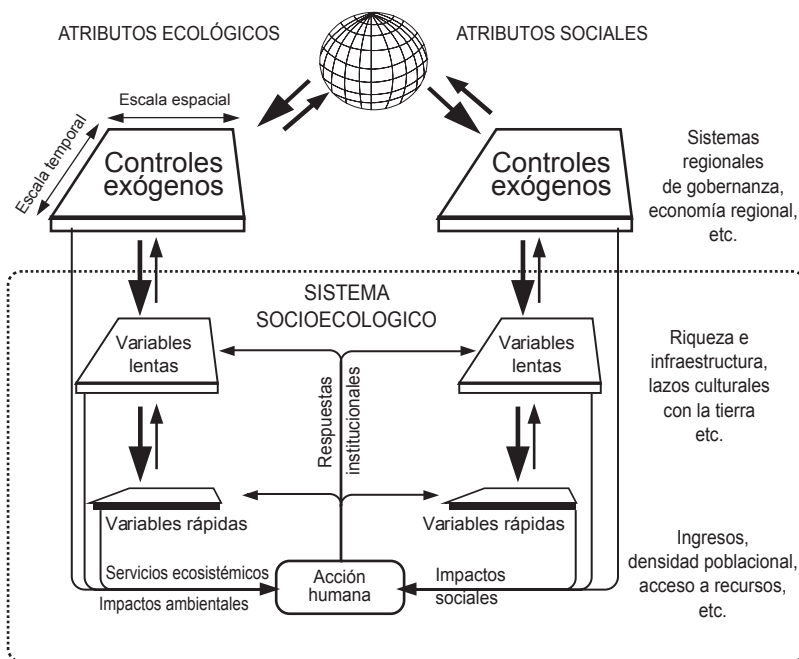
ATRIBUTOS ECOLÓGICOS

ATRIBUTOS SOCIALES

Escala espacial

Escala temporal

Controles exógenos

Controles exógenos

Sistemas regionales de gobernanza, economía regional, etc.

SISTEMA SOCIOECOLOGICO

Variables lentas

Variables lentas

Respuestas institucionales

Riqueza e infraestructura, lazos culturales con la tierra etc.

Variables rápidas

Variables rápidas

Ingresos, densidad poblacional, acceso a recursos, etc.

Servicios ecosistémicos

Impactos ambientales

Acción humana

Impactos sociales